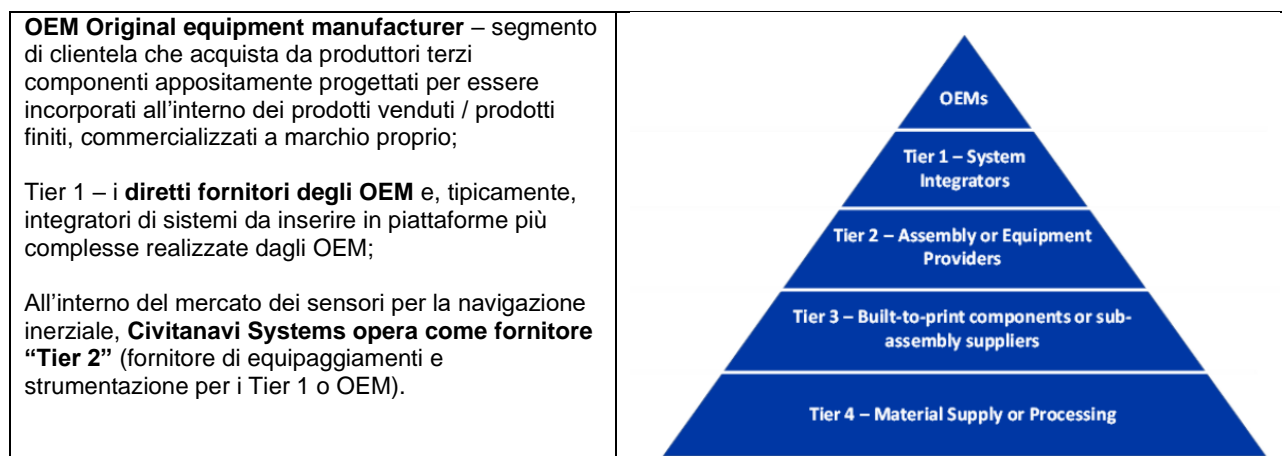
**OEM Original equipment manufacturer** – segmento di clientela che acquista da produttori terzi componenti appositamente progettati per essere incorporati all’interno dei prodotti venduti / prodotti finiti, commercializzati a marchio proprio;

Tier 1 – i **diretti fornitori degli OEM** e, tipicamente, integratori di sistemi da inserire in piattaforme più complesse realizzate dagli OEM;

All’interno del mercato dei sensori per la navigazione inerziale, **Civitanavi Systems opera come fornitore “Tier 2”** (fornitore di equipaggiamenti e strumentazione per i Tier 1 o OEM).

OEMs

Tier 1 – System Integrators

Tier 2 – Assembly or Equipment Providers

Tier 3 – Built-to-print components or sub-assembly suppliers

Tier 4 – Material Supply or Processing